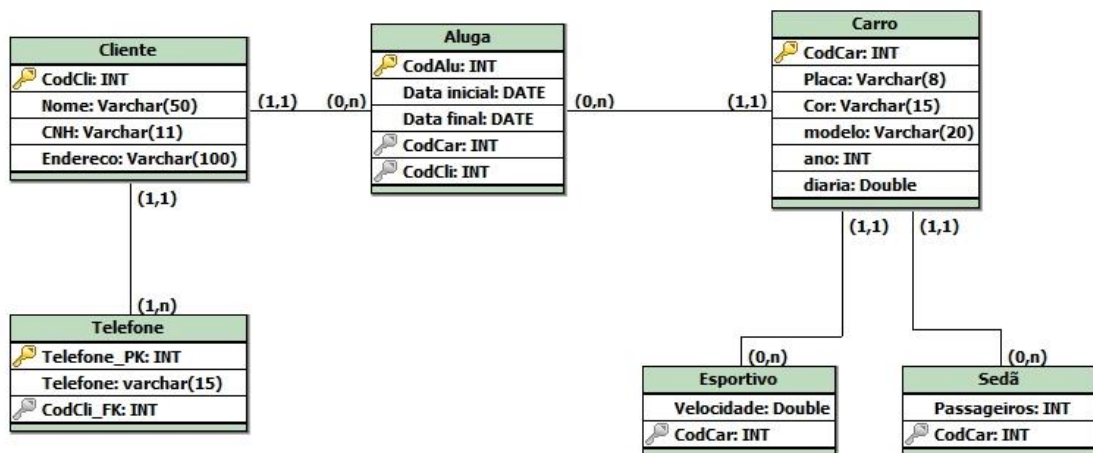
Cliente
CodCli: INT
Nome: Varchar(50)
CNH: Varchar(11)
Endereco: Varchar(100)

(1,1) (0,n)

Aluga
CodAlu: INT
Data inicial: DATE
Data final: DATE
CodCar: INT
CodCli: INT

(0,n) (1,1)

Carro
CodCar: INT
Placa: Varchar(8)
Cor: Varchar(15)
modelo: Varchar(20)
ano: INT
diaria: Double

(1,1)

(1,n)

Telefone
Telefone_PK: INT
Telefone: varchar(15)
CodCli_FK: INT

(1,1) (1,1)

(0,n)

Esportivo
Velocidade: Double
CodCar: INT

(0,n)

Sedã
Passageiros: INT
CodCar: INT